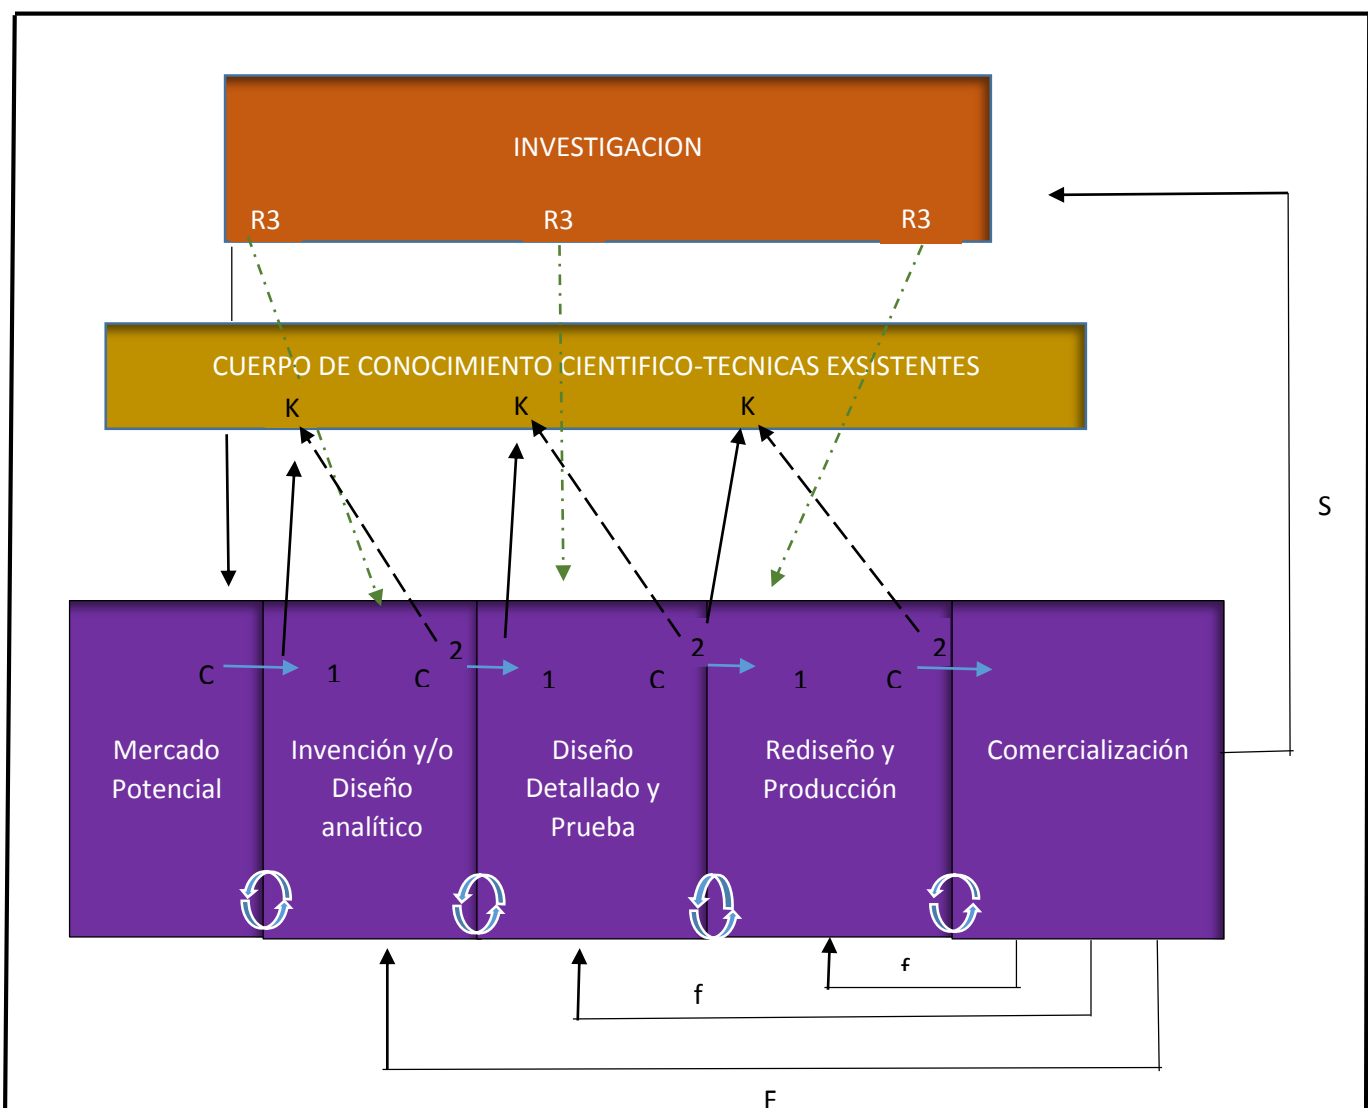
INVESTIGACION

R3 R3 R3

CUERPO DE CONOCIMIENTO CIENTIFICO-TECNICAS EXSISTENTES

K K K

S

C 1 C 2 1 C 2 1 C 2

Mercado Potencial

Invención y/o Diseño analítico

Diseño Detallado y Prueba

Rediseño y Producción

Comercialización

f

f

F